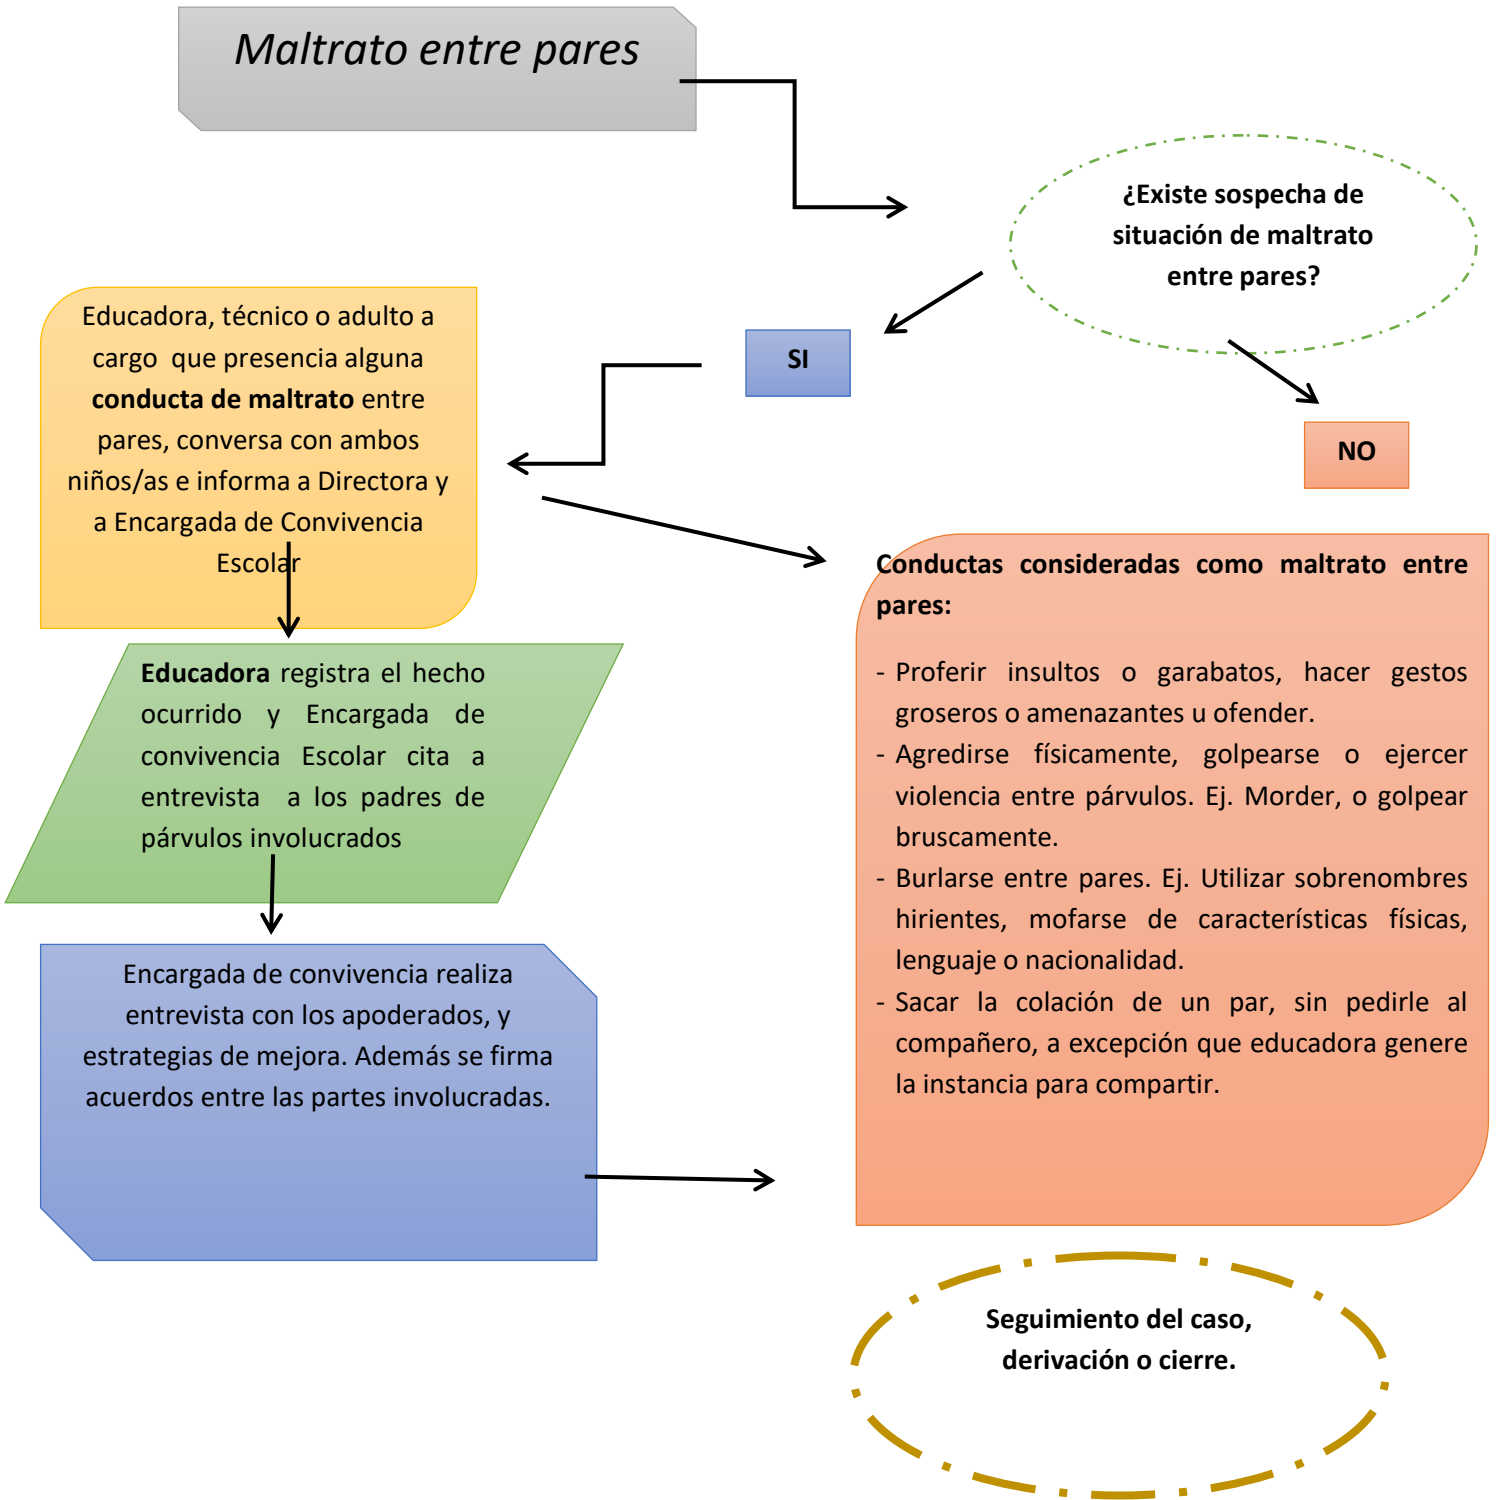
Maltrato entre pares

¿Existe sospecha de situación de maltrato entre pares?

SI

NO

Educadora, técnico o adulto a cargo que presencia alguna **conducta de maltrato** entre pares, conversa con ambos niños/as e informa a Directora y a Encargada de Convivencia Escolar

**Conductas consideradas como maltrato entre pares:**

- Proferir insultos o garabatos, hacer gestos groseros o amenazantes u ofender.
- Agredirse físicamente, golpearse o ejercer violencia entre párvulos. Ej. Morder, o golpear bruscamente.
- Burlarse entre pares. Ej. Utilizar sobrenombres hirientes, mofarse de características físicas, lenguaje o nacionalidad.
- Sacar la colación de un par, sin pedirle al compañero, a excepción que educadora genere la instancia para compartir.

**Educadora** registra el hecho ocurrido y Encargada de convivencia Escolar cita a entrevista a los padres de párvulos involucrados

Encargada de convivencia realiza entrevista con los apoderados, y estrategias de mejora. Además se firma acuerdos entre las partes involucradas.

Seguimiento del caso, derivación o cierre.